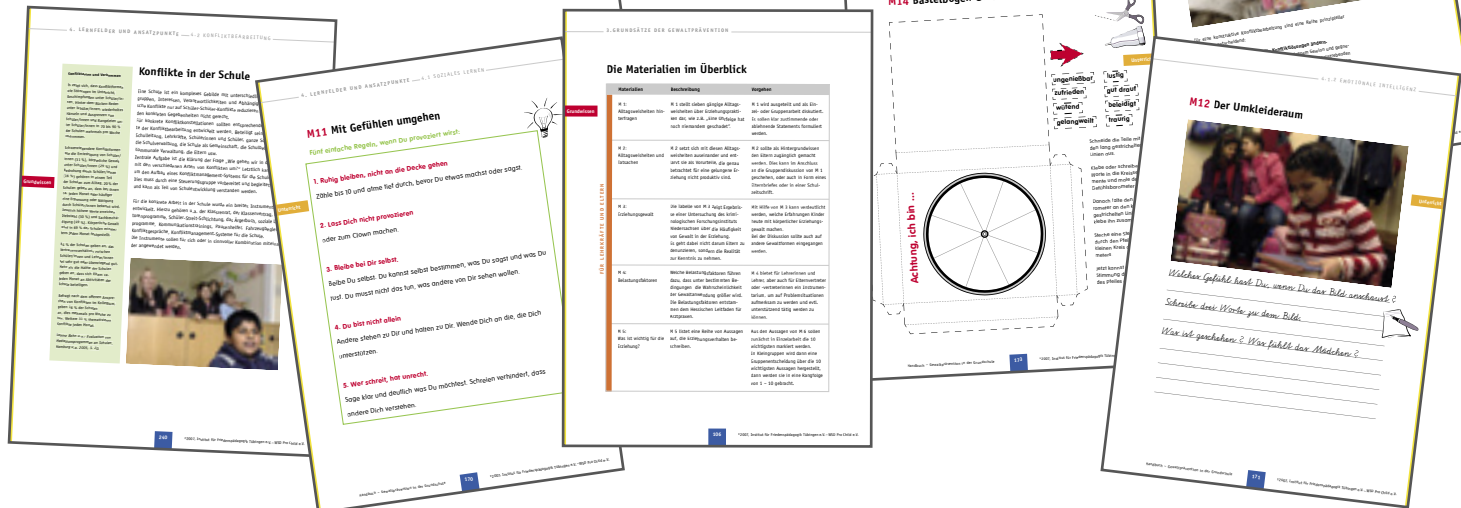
Konflikte in der Schule

Grundwissen

M11 Mit Gefühlen umgehen

Fünf einfache Regeln, wenn Du provoziert wirst.

1. Ruhig bleiben, nicht an die Decke gehen
Zähle bis 10 und atme tief durch, bevor Du etwas machst oder sagst.

2. Lass Dich nicht provozieren
oder zum Clown machen.

3. Bleibe bei Dir selbst.
Bleibe Du selbst. Du kannst selbst bestimmen, was Du sagst und was Du tust. Du musst nicht das tun, was andere von Dir sehen wollen.

4. Du bist nicht allein
Andere stehen zu Dir und halten zu Dir. Wende Dich an die, die Dich unterstützen.

5. Wer schreit, hat unrecht.
Sage klar und deutlich was Du möchtest. Schreien verhindert, dass andere Dich verstehen.

Unterricht

170

Die Materialien im Überblick

Grundwissen

| Materialien | Beschreibung | Vorgehen |
|---|---|---|
| M 1: Alltagsweisheiten hinterfragen | | |
| M 2: Alltagsweisheiten und Ursachen | | |
| M 3: Erziehungsgewalt | | |
| M 4: Belastungsfaktoren | | |
| M 5: Was ist wichtig für die Erziehung? | | |

106

M14 Bastelbogen

ungeniesßbar
lustig
zufrieden
gut drauf
wütend
beleidigt
gelangweilt
traurig

Achtung, ich bin ...

112

M12 Der Umkleideraum

Unterricht

Welches Gefühl hast Du, wenn Du das Bild anschaust?
Schreibe drei Worte zu dem Bild.
Was ist geschehen? Was fühlt das Mädchen?

171